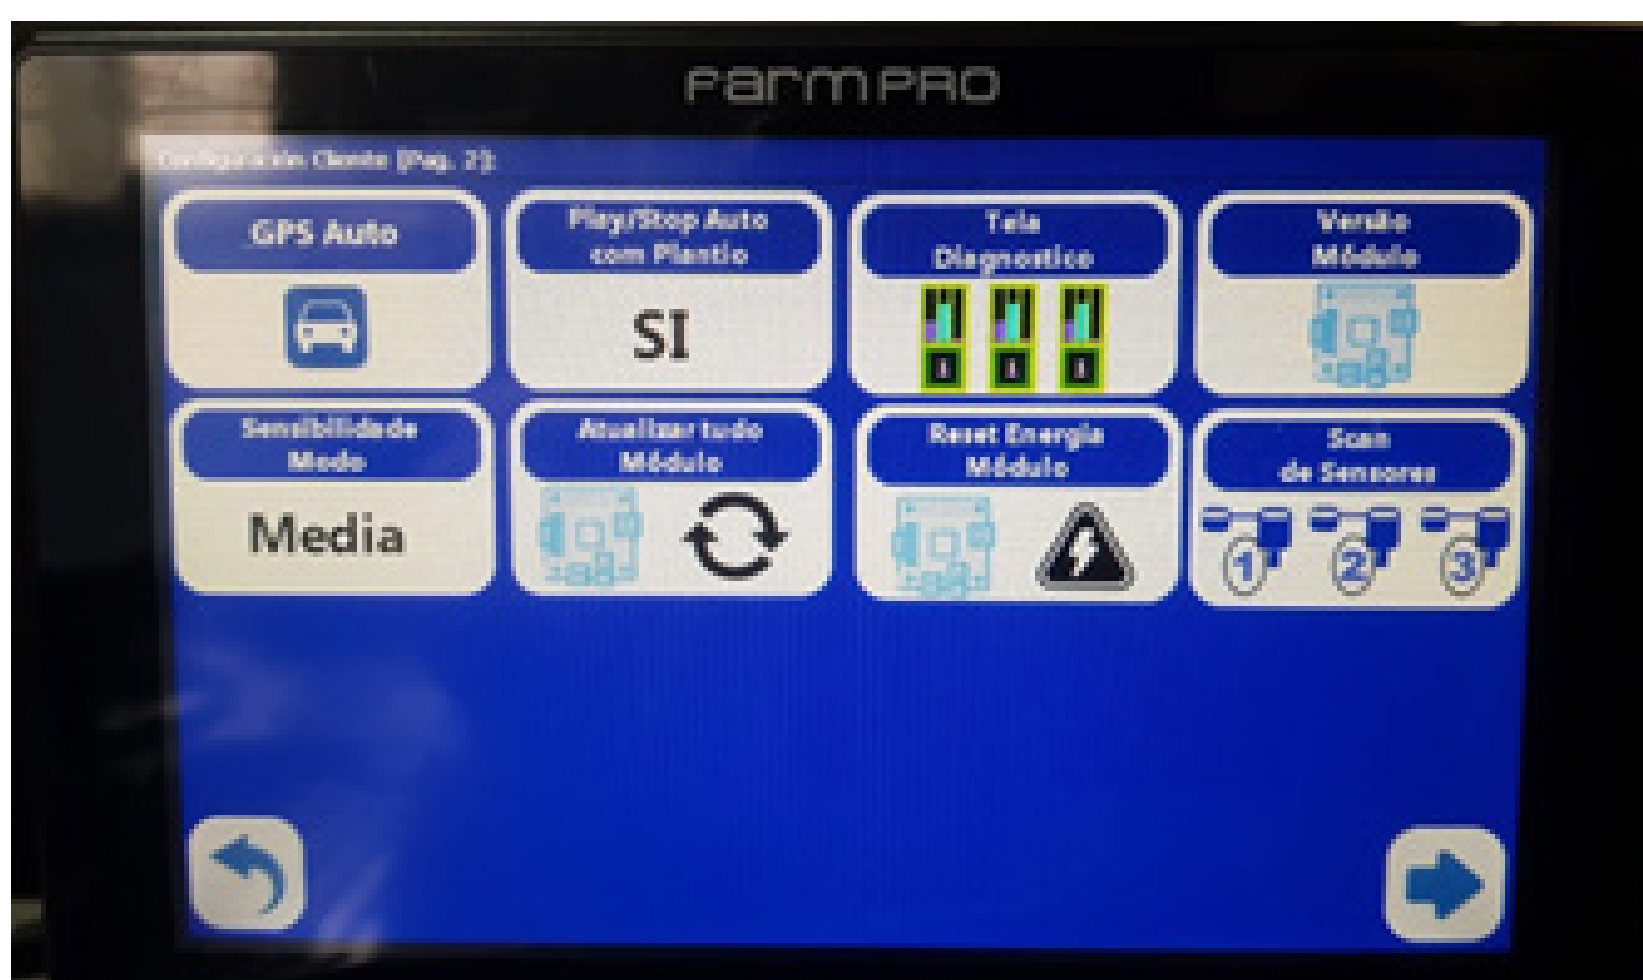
FarmPRO

Configuração Cliente (Pag. 2):

GPS Auto

Play/Stop Auto com Plantio

SI

Tela Diagnostico

Versão Módulo

Sensibilidade Modo

Media

Atualizar tudo Módulo

Reset Energia Módulo

Scan de Sensores

1

2

3